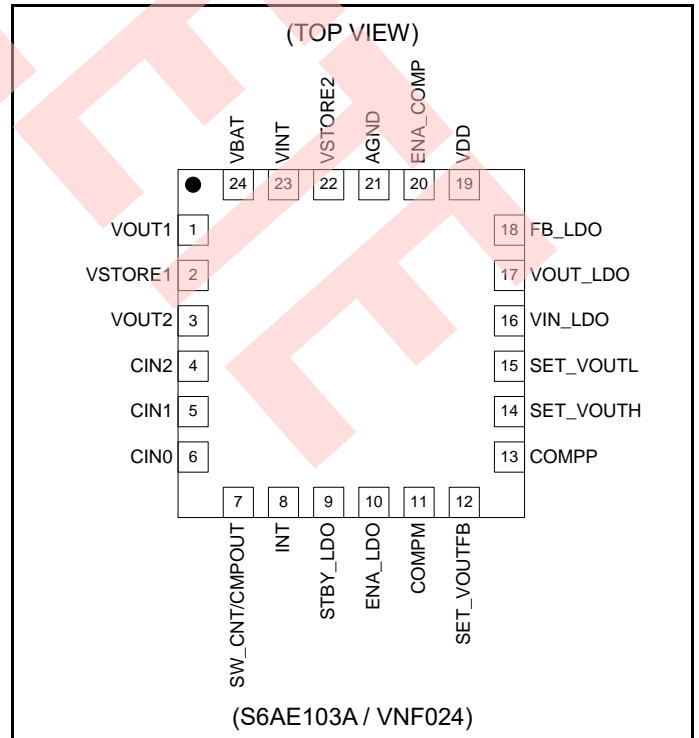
(TOP VIEW)

VBAT
VINT
VSTORE2
AGND
ENA_COMP
VDD

24
23
22
21
20
19

VOUT1 1
VSTORE1 2
VOUT2 3
CIN2 4
CIN1 5
CIN0 6

18 FB_LDO
17 VOUT_LDO
16 VIN_LDO
15 SET_VOUTL
14 SET_VOUTH
13 COMPP

7
8
9
10
11
12

SW_CNT/CMPOUT
INT
STBY_LDO
ENA_LDO
COMPM
SET_VOUTFB

(S6AE103A / VNF024)